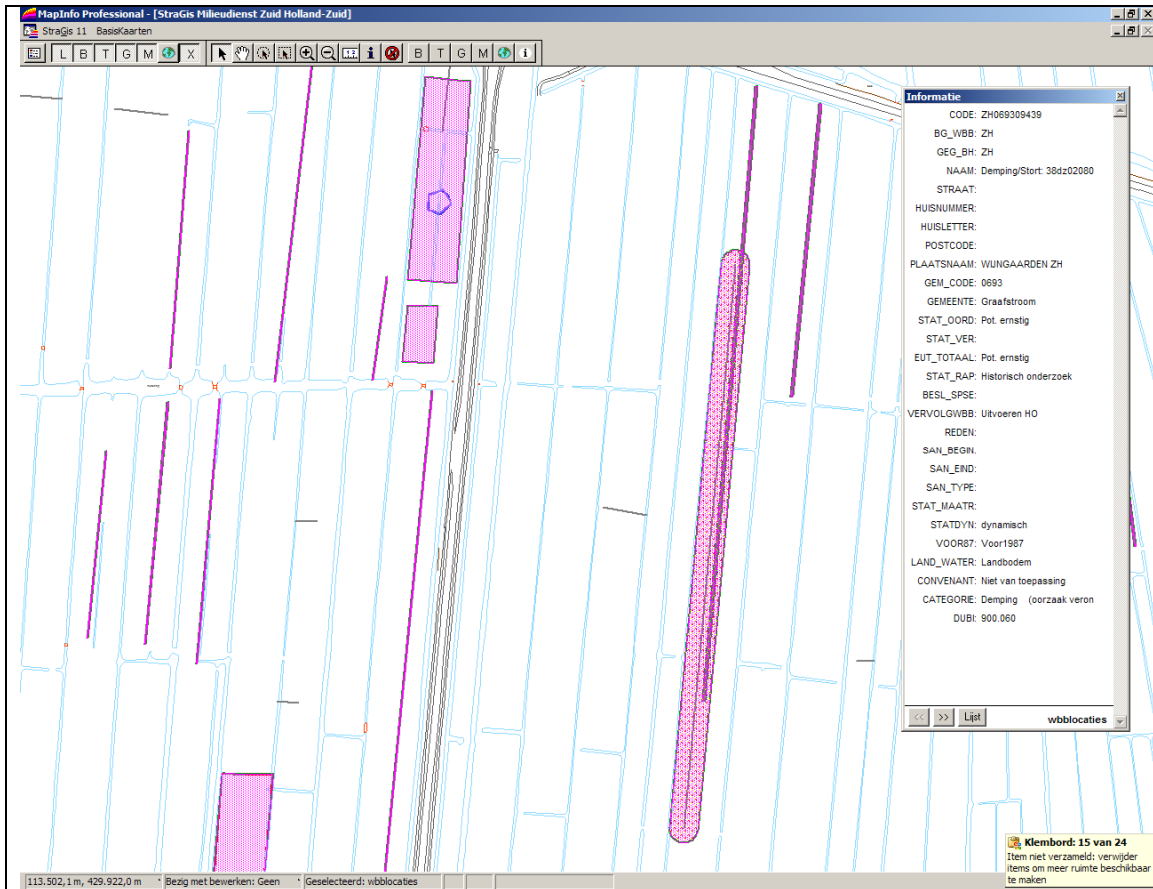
MapInfo Professional - [StraGis Milieudienst Zuid Holland-Zuid]
StraGis 11 BasisKaarten
L B T G M X
B T G M i

Informatie
CODE: ZH069309439
BG_WBB: ZH
GEG_BH: ZH
NAAM: Demping/Stort: 38dz02080
STRAAT:
HUISNUMMER:
HUISLETTER:
POSTCODE:
PLAATSNAAM: WIJNGAARDEN ZH
GEM_CODE: 0693
GEMEENTE: Graafstroom
STAT_OORD: Pot. ernstig
STAT_VER:
EUT_TOTAAL: Pot. ernstig
STAT_RAP: Historisch onderzoek
BESL_SPSE:
VERVOLGWBB: Uitvoeren HO
REDEN:
SAN_BEGIN:
SAN_EIND:
SAN_TYPE:
STAT_MAATR:
STATDYN: dynamisch
VOOR87: Voor1987
LAND_WATER: Landbodem
CONVENANT: Niet van toepassing
CATEGORIE: Demping (oorzaak veron
DUBI: 900.060
<< >> Lijst wbblocaties

Klembord: 15 van 24
Item niet verzameld: verwijder items om meer ruimte beschikbaar te maken

113.502,1 m, 429.922,0 m | Bezig met bewerken: Geen | Geselecteerd: wbblocaties